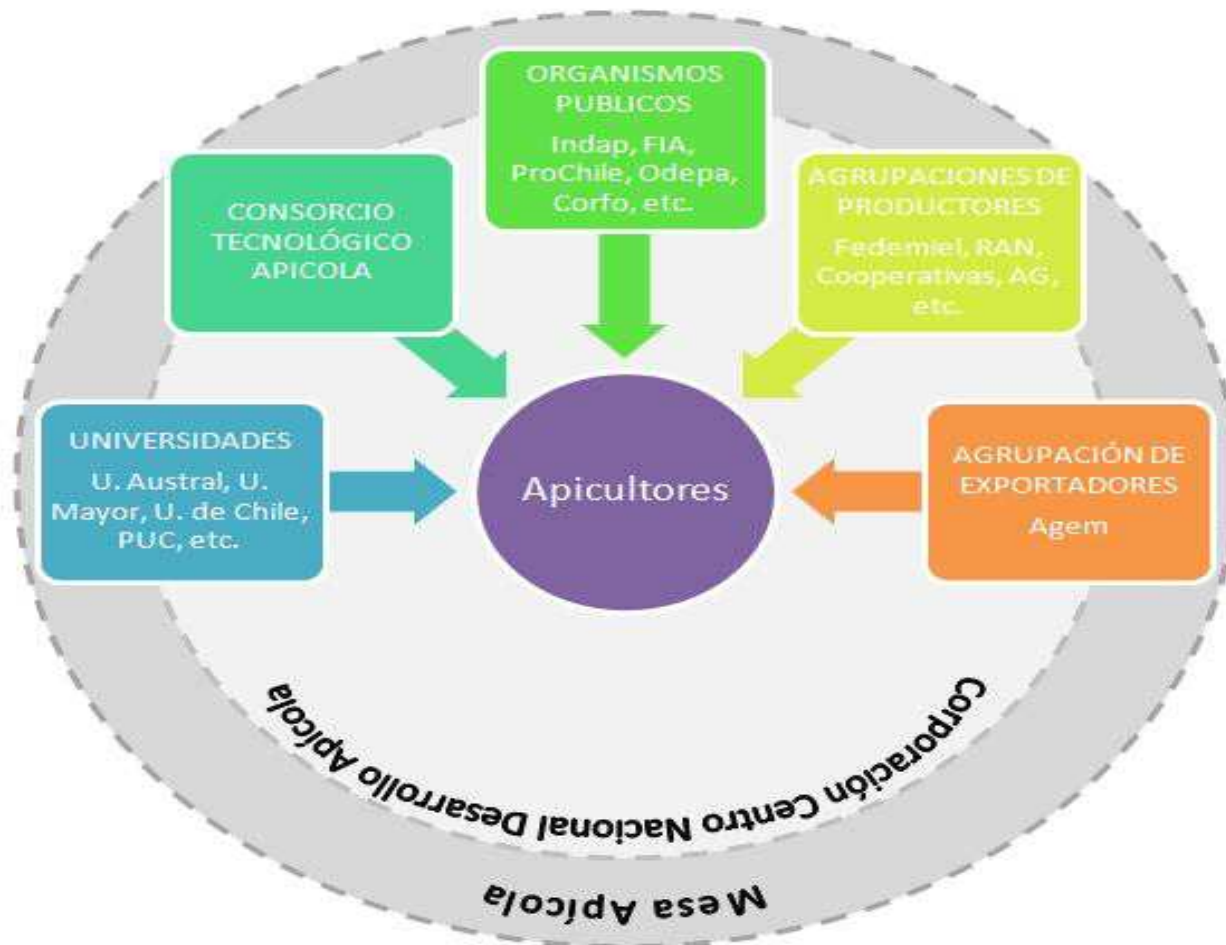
ORGANISMOS PUBLICOS
Indap, FIA, ProChile, Odepa, Corfo, etc.

CONSORCIO TECNOLÓGICO APICOLA

AGRUPACIONES DE PRODUCTORES
Fedemiel, RAN, Cooperativas, AG, etc.

UNIVERSIDADES
U. Austral, U. Mayor, U. de Chile, PUC, etc.

Apicultores

AGRUPACIÓN DE EXPORTADORES
Agem

Corporación Centro Nacional Desarrollo Apicola

Mesa Apicola